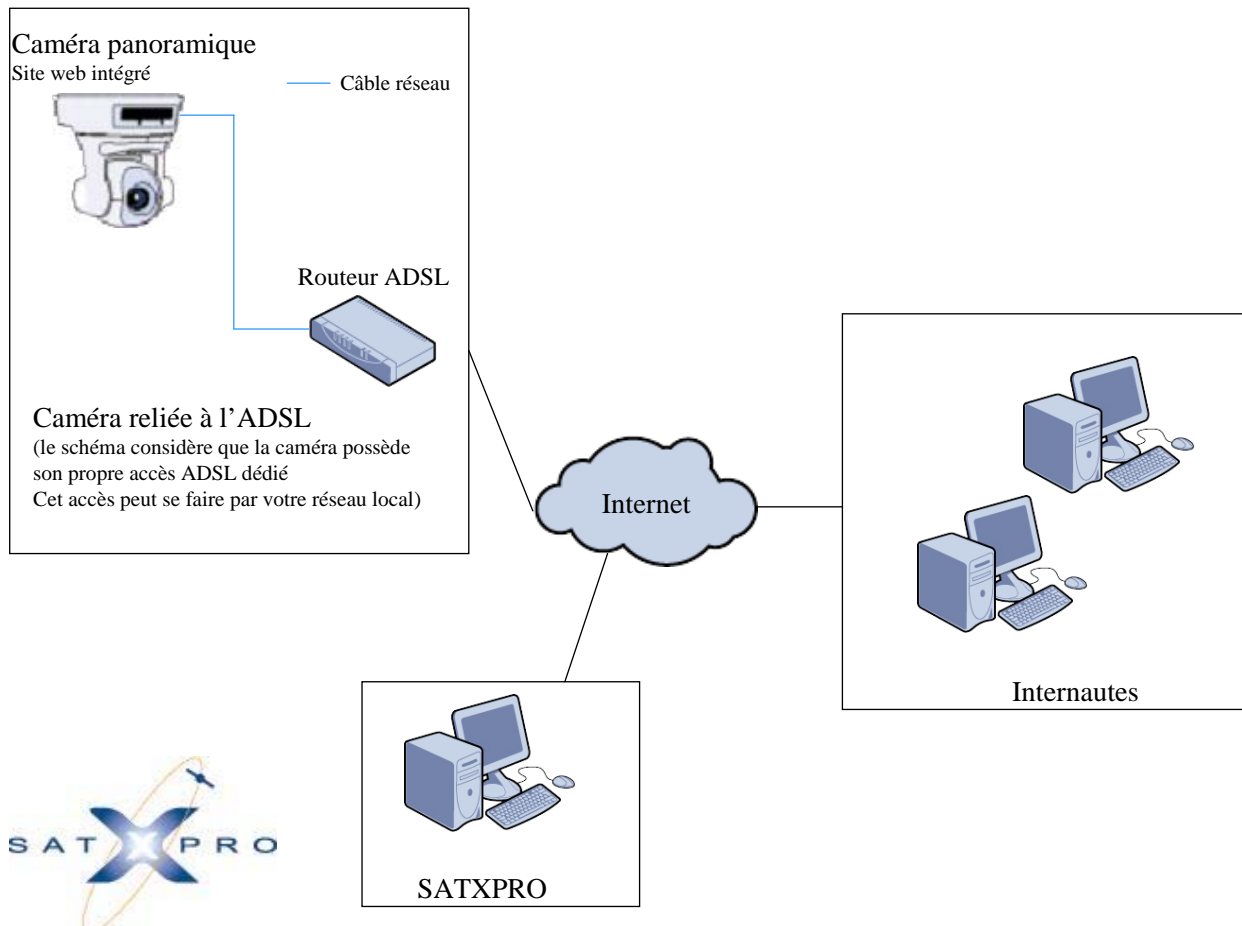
Caméra panoramique
Site web intégré

Câble réseau

Routeur ADSL

Caméra reliée à l'ADSL
(le schéma considère que la caméra possède son propre accès ADSL dédié
Cet accès peut se faire par votre réseau local)

Internet

Internautes

SATXPRO

SAT X PRO